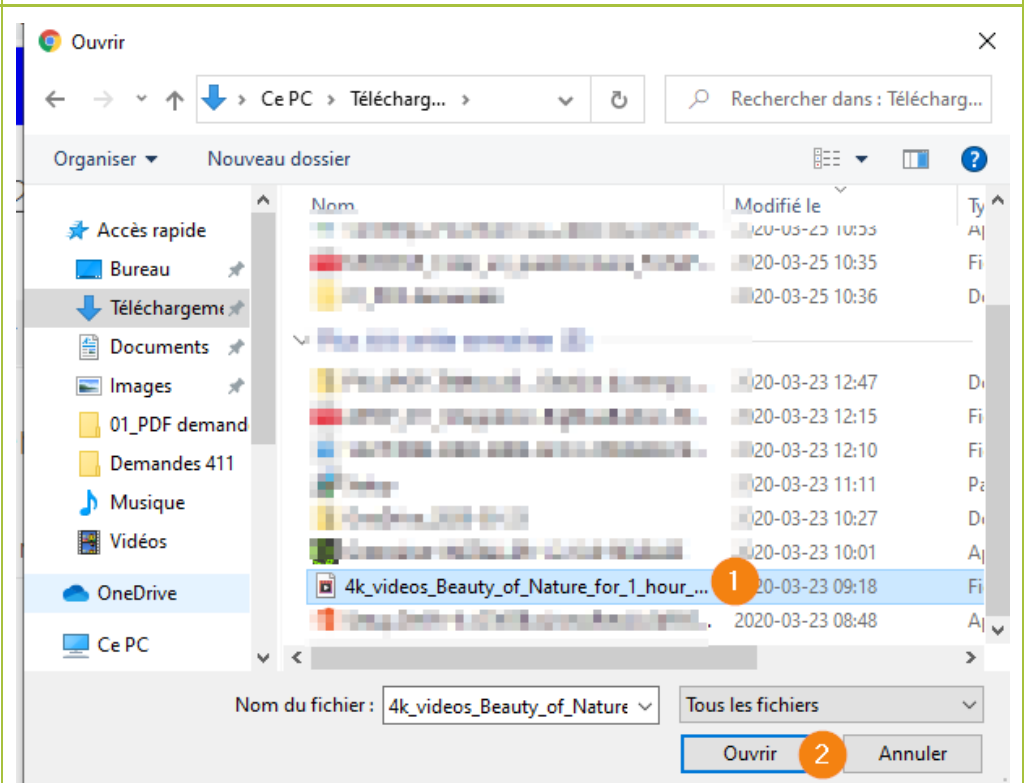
Ouvrir

Ce PC > Télécharg... >

Rechercher dans : Télécharg...

Organiser ▾ Nouveau dossier

Accès rapide
Bureau
Téléchargeme
Documents
Images
01_PDF demand
Demandes 411
Musique
Vidéos
OneDrive
Ce PC

| Nom | Modifié le | Ty |
|---|---|---|
| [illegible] | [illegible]20-03-25 10:53 | Ap |
| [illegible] | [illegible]20-03-25 10:35 | Fi |
| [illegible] | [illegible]20-03-25 10:36 | Do |
| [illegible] | | |
| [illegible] | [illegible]20-03-23 12:47 | Do |
| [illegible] | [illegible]20-03-23 12:15 | Fi |
| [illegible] | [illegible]20-03-23 12:10 | Fi |
| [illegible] | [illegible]20-03-23 11:11 | Pa |
| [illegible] | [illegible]20-03-23 10:27 | Do |
| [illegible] | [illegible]20-03-23 10:01 | Ap |
| 4k_videos_Beauty_of_Nature_for_1_hour_... | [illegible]20-03-23 09:18 | Fi |
| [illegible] | 2020-03-23 08:48 | Ap |

1

Nom du fichier : 4k_videos_Beauty_of_Nature

Tous les fichiers

Ouvrir

2

Annuler